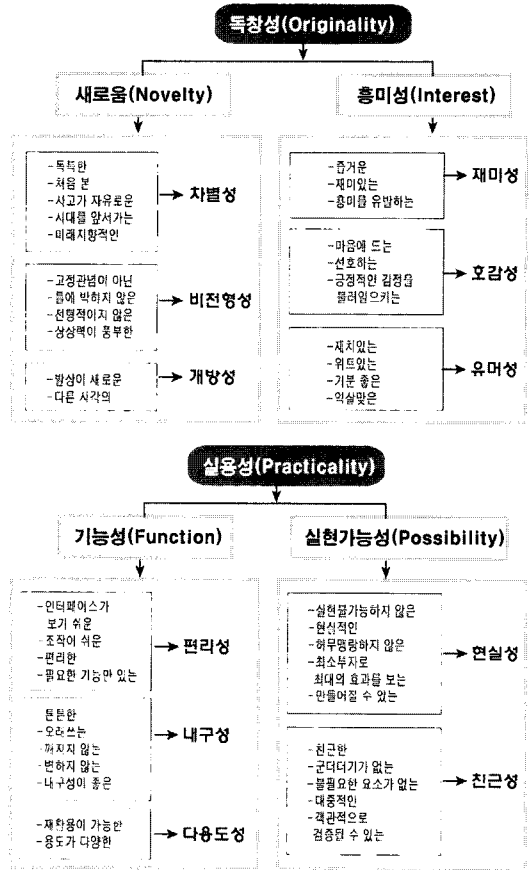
독창성(Originality)

새로움(Novelty)

-독특한
-처음 본
-사고가 자유로운
-시대를 앞서가는
-미래지향적인

차별성

-고정관념이 아닌
-틀에 박히지 않은
-전형적이지 않은
-상상력이 풍부한

비전형성

-발상이 새로운
-다른 시각의

개방성

흥미성(Interest)

-즐거운
-재미있는
-흥미를 유발하는

재미성

-마음에 드는
-선호하는
-긍정적인 감정을 불러일으키는

호감성

-재치있는
-위트있는
-기분 좋은
-익살맞은

유머성

실용성(Practicality)

기능성(Function)

-인터페이스가 보기 쉬운
-조작이 쉬운
-편리한
-필요한 기능만 있는

편리성

-튼튼한
-오래쓰는
-깨지지 않는
-변하지 않는
-내구성이 좋은

내구성

-재활용이 가능한
-용도가 다양한

다용도성

실현가능성(Possibility)

-실현불가능하지 않은
-현실적인
-허무맹랑하지 않은
-최소투자로 최대의 효과를 보는
-만들어질 수 있는

현실성

-친근한
-군더더기가 없는
-불필요한 요소가 없는
-대중적인
-객관적으로 검증된 수 있는

친근성